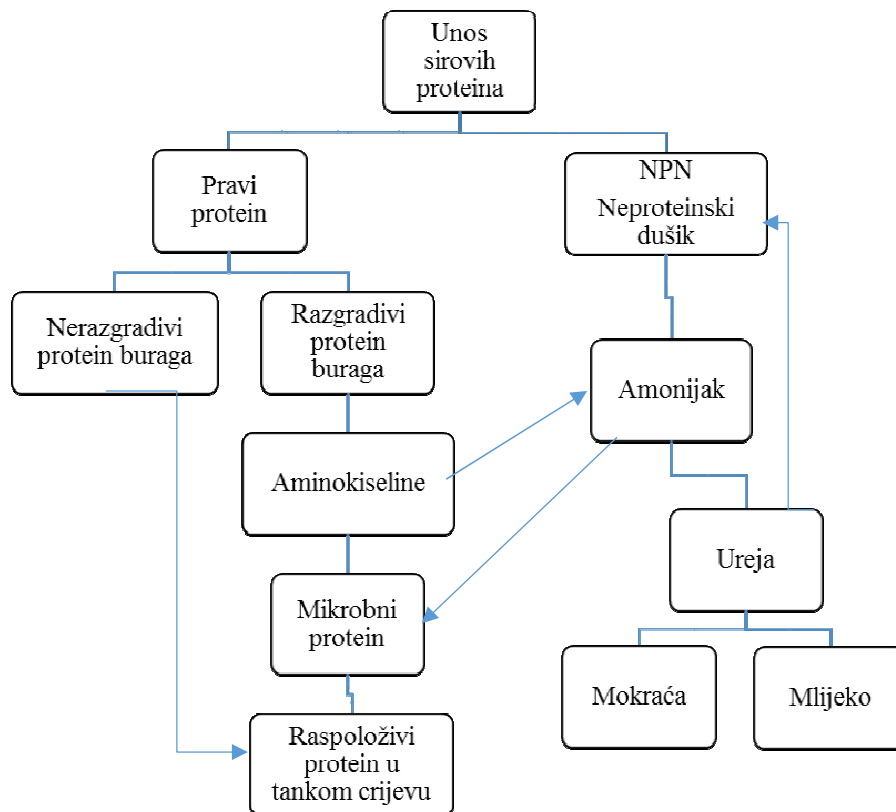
Unos sirovih proteina

Pravi protein

NPN
Neproteinski dušik

Nerazgradivi protein buraga

Razgradivi protein buraga

Amonijak

Aminokiseline

Ureja

Mikrobni protein

Mokraća

Mlijeko

Raspoloživi protein u tankom crijevu